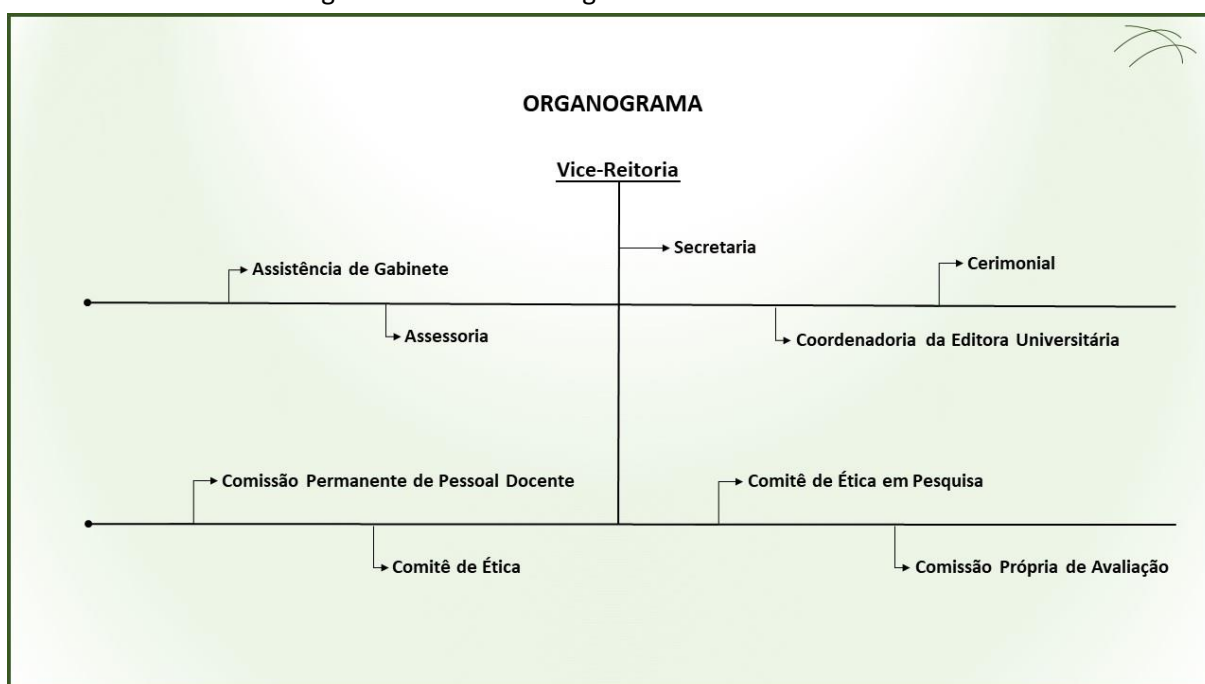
ORGANOGRAMA

Vice-Reitoria

Secretaria

Assistência de Gabinete

Cerimonial

Assessoria

Coordenadoria da Editora Universitária

Comissão Permanente de Pessoal Docente

Comitê de Ética em Pesquisa

Comitê de Ética

Comissão Própria de Avaliação